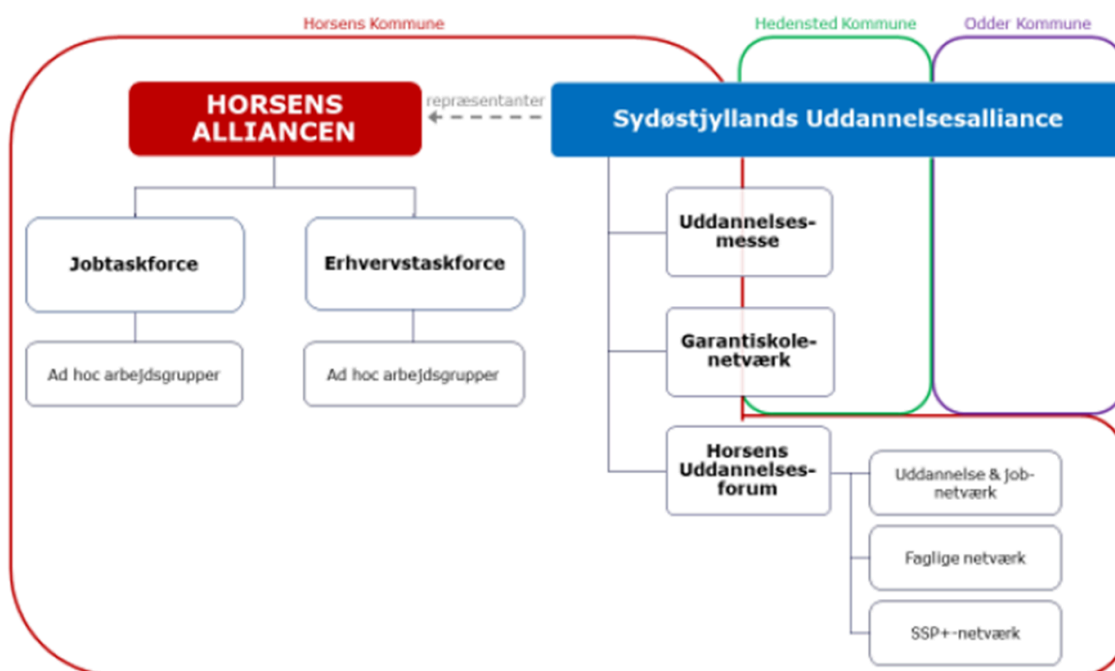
Horsens Kommune

Hedensted Kommune

Odder Kommune

HORSENS ALLIANCEN

repræsentanter

Sydøstjyllands Uddannelsesalliance

Jobtaskforce

Erhvervstaskforce

Ad hoc arbejdsgrupper

Ad hoc arbejdsgrupper

Uddannelsesmesse

Garantiskolenetværk

Horsens Uddannelsesforum

Uddannelse & Jobnetværk

Faglige netværk

SSP+-netværk